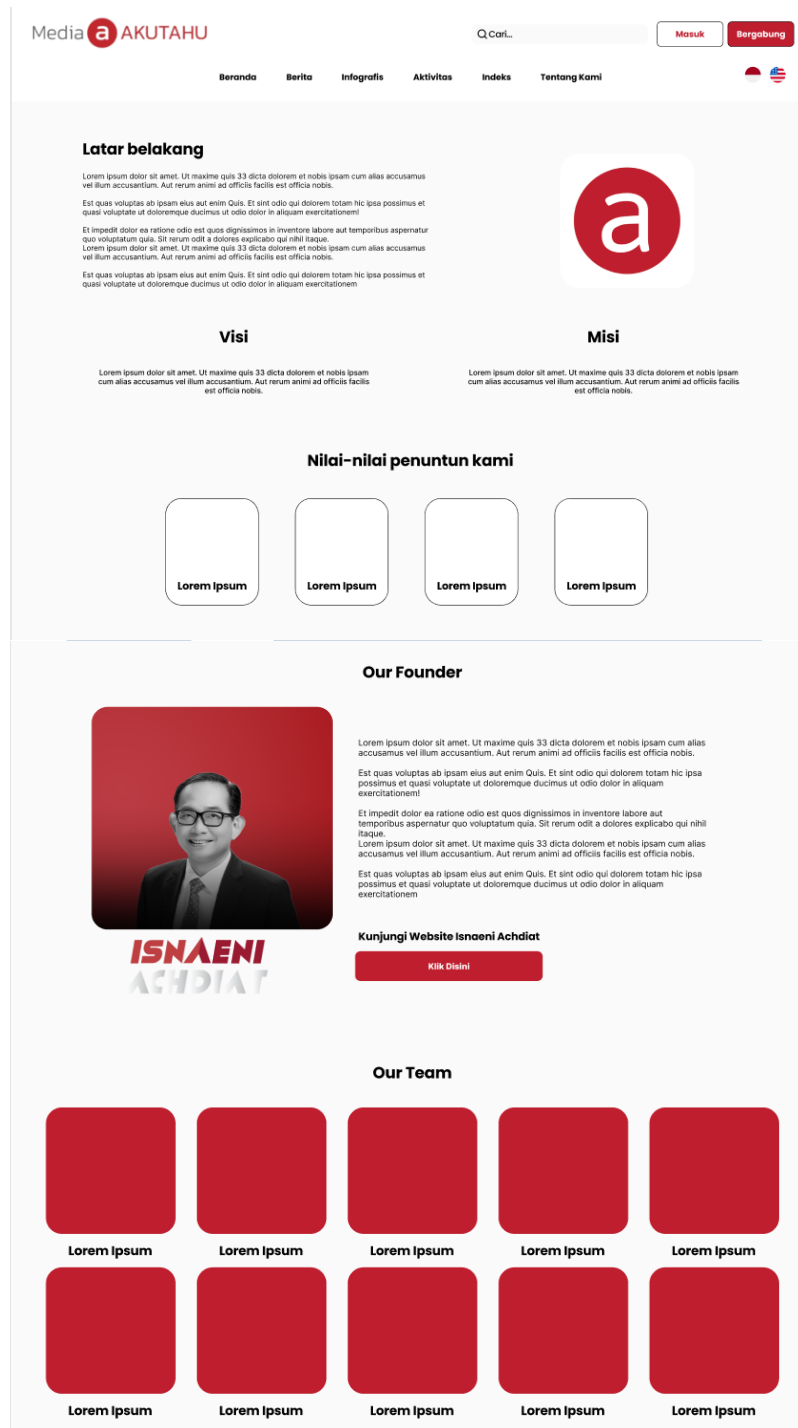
Media a AKUTAHU

Cari...

Masuk

Bergabung

Beranda Berita Infografis Aktivitas Indeks Tentang Kami

Latar belakang

Lorem ipsum dolor sit amet. Ut maxime quis 33 dicta dolorem et nobis ipsam cum alias accusamus vel illum accusantium. Aut rerum animi ad officiis facilis est officia nobis.

Est quas voluptas ab ipsam eius aut enim Quis. Et sint odio qui dolorem totam hic ipsa possimus et quasi voluptate ut doloremque ducimus ut odio dolor in aliquam exercitationem!

Et impedit dolor ea ratione odio est quos dignissimos in inventore labore aut temporibus aspernatur quo voluptatum quia. Sit rerum odit a dolores explicabo qui nihil itaque.
Lorem ipsum dolor sit amet. Ut maxime quis 33 dicta dolorem et nobis ipsam cum alias accusamus vel illum accusantium. Aut rerum animi ad officiis facilis est officia nobis.

Est quas voluptas ab ipsam eius aut enim Quis. Et sint odio qui dolorem totam hic ipsa possimus et quasi voluptate ut doloremque ducimus ut odio dolor in aliquam exercitationem

a

Visi

Lorem ipsum dolor sit amet. Ut maxime quis 33 dicta dolorem et nobis ipsam cum alias accusamus vel illum accusantium. Aut rerum animi ad officiis facilis est officia nobis.

Misi

Lorem ipsum dolor sit amet. Ut maxime quis 33 dicta dolorem et nobis ipsam cum alias accusamus vel illum accusantium. Aut rerum animi ad officiis facilis est officia nobis.

Nilai-nilai penuntun kami

Lorem Ipsum

Lorem Ipsum

Lorem Ipsum

Lorem Ipsum

Our Founder

Lorem ipsum dolor sit amet. Ut maxime quis 33 dicta dolorem et nobis ipsam cum alias accusamus vel illum accusantium. Aut rerum animi ad officiis facilis est officia nobis.

Est quas voluptas ab ipsam eius aut enim Quis. Et sint odio qui dolorem totam hic ipsa possimus et quasi voluptate ut doloremque ducimus ut odio dolor in aliquam exercitationem!

Et impedit dolor ea ratione odio est quos dignissimos in inventore labore aut temporibus aspernatur quo voluptatum quia. Sit rerum odit a dolores explicabo qui nihil itaque.
Lorem ipsum dolor sit amet. Ut maxime quis 33 dicta dolorem et nobis ipsam cum alias accusamus vel illum accusantium. Aut rerum animi ad officiis facilis est officia nobis.

Est quas voluptas ab ipsam eius aut enim Quis. Et sint odio qui dolorem totam hic ipsa possimus et quasi voluptate ut doloremque ducimus ut odio dolor in aliquam exercitationem

ISNAENI
ACHDIAT

Kunjungi Website Isnaeni Achdiat

Klik Disini

Our Team

Lorem Ipsum

Lorem Ipsum

Lorem Ipsum

Lorem Ipsum

Lorem Ipsum

Lorem Ipsum

Lorem Ipsum

Lorem Ipsum

Lorem Ipsum

Lorem Ipsum